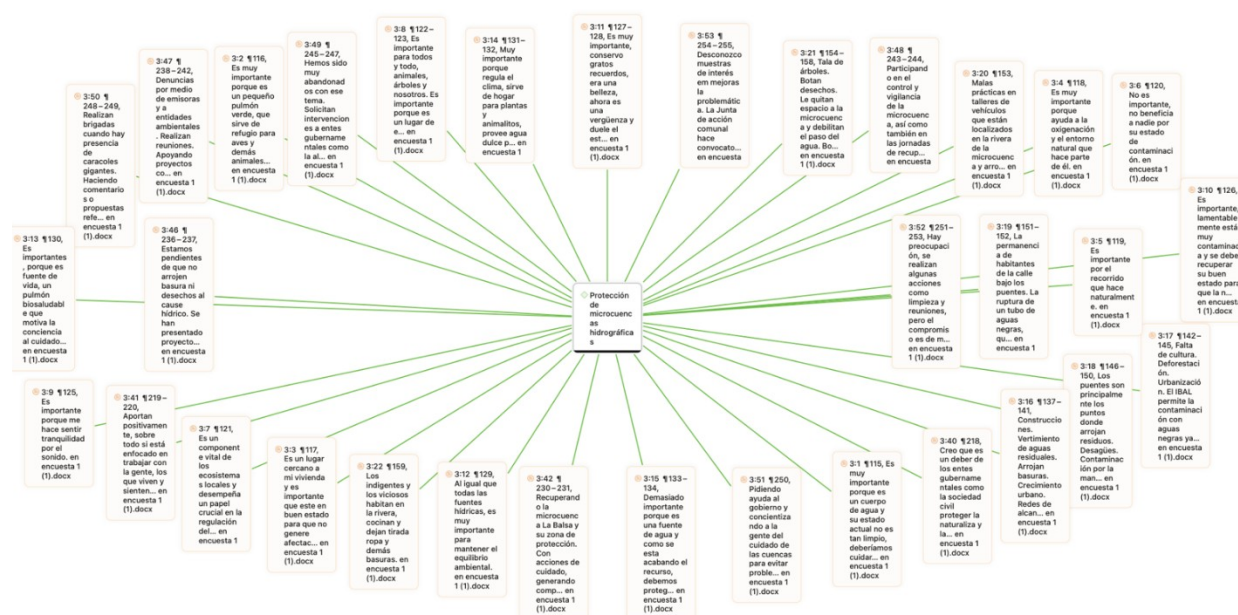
Protección de microcuencas hidrográficas

3:50 ¶ 248 – 249, Realizan brigadas cuando hay presencia de caracoles gigantes. Haciendo comentarios o propuestas refe... en encuesta 1 (1).docx

3:47 ¶ 238 – 242, Denuncias por medio de emisoras y a entidades ambientales . Realizan reuniones. Apoyando proyectos co... en encuesta 1 (1).docx

3:2 ¶116, Es muy importante porque es un pequeño pulmón verde, que sirve de refugio para aves y demás animales... en encuesta 1 (1).docx

3:49 ¶ 245 – 247, Hemos sido muy abandonados con ese tema. Solicitan intervenciones a entes gubernamentales como la al... en encuesta 1 (1).docx

3:8 ¶122 – 123, Es importante para todos y todo, animales, árboles y nosotros. Es importante porque es un lugar de e... en encuesta 1 (1).docx

3:14 ¶131 – 132, Muy importante porque regula el clima, sirve de hogar para plantas y animalitos, provee agua dulce p... en encuesta 1

3:11 ¶127 – 128, Es muy importante, conservo gratos recuerdos, era una belleza, ahora es una vergüenza y duele el est... en encuesta 1 (1).docx

3:53 ¶ 254 – 255, Desconozco muestras de interés en mejoras la problemática. La Junta de acción comunal hace convocato... en encuesta

3:21 ¶154 – 158, Tala de árboles. Botan desechos. Le quitan espacio a la microcuenca y debilitan el paso del agua. Bo... en encuesta 1 (1).docx

3:48 ¶ 243 – 244, Participando en el control y vigilancia de la microcuenca, así como también en las jornadas de recup... en encuesta

3:20 ¶153, Malas prácticas en talleres de vehículos que están localizados en la rivera de la microcuenca y arro... en encuesta 1 (1).docx

3:4 ¶118, Es muy importante porque ayuda a la oxigenación y el entorno natural que hace parte de él. en encuesta 1 (1).docx

3:6 ¶120, No es importante, no beneficia a nadie por su estado de contaminación. en encuesta 1 (1).docx

3:10 ¶126, Es importante, lamentablemente está muy contaminada y se debe recuperar su buen estado para que la n... en encuesta 1 (1).docx

3:13 ¶130, Es importantes , porque es fuente de vida, un pulmón biosaludable que motiva la conciencia al cuidado... en encuesta 1 (1).docx

3:46 ¶ 236 – 237, Estamos pendientes de que no arrojen basura ni desechos al cause hídrico. Se han presentado proyecto... en encuesta 1 (1).docx

3:52 ¶251 – 253, Hay preocupación, se realizan algunas acciones como limpieza y reuniones, pero el compromiso es de m... en encuesta 1

3:19 ¶151 – 152, La permanencia de habitantes de la calle bajo los puentes. La ruptura de un tubo de aguas negras, qu... en encuesta 1

3:5 ¶119, Es importante por el recorrido que hace naturalmente. en encuesta 1 (1).docx

3:17 ¶142 – 145, Falta de cultura. Deforestación. Urbanización. El IBAL permite la contaminación con aguas negras ya... en encuesta 1 (1).docx

3:18 ¶146 – 150, Los puentes son principalmente los puntos donde arrojan residuos. Desagües. Contaminación por la man... en encuesta 1 (1).docx

3:9 ¶125, Es importante porque me hace sentir tranquilidad por el sonido. en encuesta 1 (1).docx

3:41 ¶219 – 220, Aportan positivamente, sobre todo si está enfocado en trabajar con la gente, los que viven y sienten... en encuesta 1 (1).docx

3:7 ¶121, Es un componente vital de los ecosistemas locales y desempeña un papel crucial en la regulación del... en encuesta 1

3:3 ¶117, Es un lugar cercano a mi vivienda y es importante que este en buen estado para que no genere afectac... en encuesta 1 (1).docx

3:22 ¶159, Los indigentes y los viciosos habitan en la rivera, cocinan y dejan tirada ropa y demás basuras. en encuesta 1 (1).docx

3:12 ¶129, Al igual que todas las fuentes hídricas, es muy importante para mantener el equilibrio ambiental. en encuesta 1 (1).docx

3:42 ¶ 230 – 231, Recuperando la microcuenca La Balsa y su zona de protección. Con acciones de cuidado, generando comp... en encuesta 1 (1).docx

3:15 ¶133 – 134, Demasiado importante porque es una fuente de agua y como se esta acabando el recurso, debemos proteg... en encuesta 1 (1).docx

3:51 ¶250, Pidiendo ayuda al gobierno y concientizando a la gente del cuidado de las cuencas para evitar proble... en encuesta 1 (1).docx

3:1 ¶115, Es muy importante porque es un cuerpo de agua y su estado actual no es tan limpio, deberíamos cuidar... en encuesta 1 (1).docx

3:40 ¶218, Creo que es un deber de los entes gubernamentales como la sociedad civil proteger la naturaliza y la... en encuesta 1 (1).docx

3:16 ¶137 – 141, Construcciones. Vertimiento de aguas residuales. Arrojan basuras. Crecimiento urbano. Redes de alcan... en encuesta 1 (1).docx